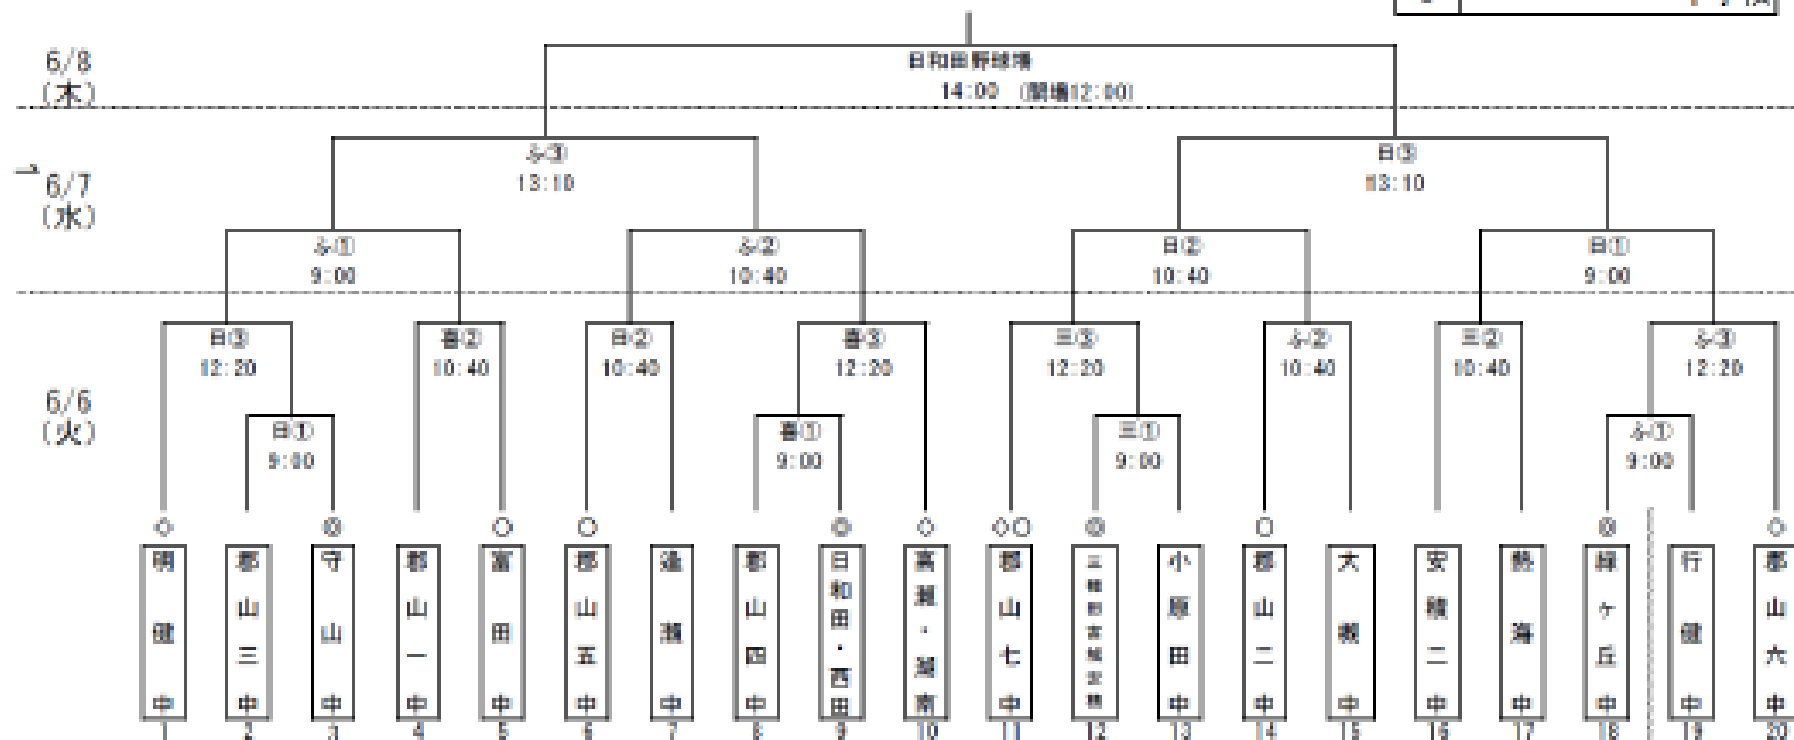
6/8
(木)

日和田野球場
14:00 (開場12:00)

6/7
(水)

ふ③
13:10

日③
13:10

ふ①
9:00

ふ②
10:40

日②
10:40

日①
9:00

日③
12:20

善②
10:40

日②
10:40

善③
12:20

三③
12:20

ふ②
10:40

三②
10:40

ふ③
12:20

6/6
(火)

日①
9:00

善①
9:00

三①
9:00

ふ①
9:00

◇ ◎ ○ ○ ◎ ◇ ◇○ ◎ ○ ◎ ◇

明健中
1

郡山三中
2

守山中
3

郡山一中
4

富田中
5

郡山五中
6

逢瀬中
7

郡山四中
8

日和田・西田
9

高瀬・湖南
10

郡山七中
11

三穂田・宮城・安積
12

小原田中
13

郡山二中
14

大槻中
15

安積二中
16

熱海中
17

緑ヶ丘中
18

行健中
19

郡山六中
20